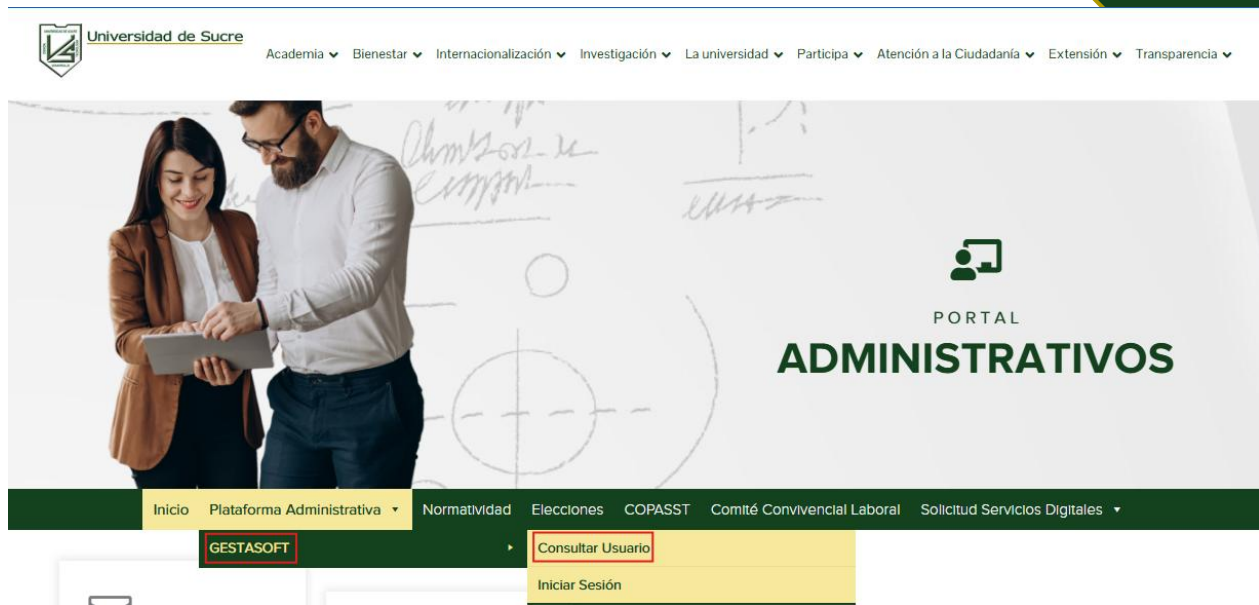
Universidad de Sucre

Academia Bienestar Internacionalización Investigación La universidad Participa Atención a la Ciudadanía Extensión Transparencia

PORTAL
ADMINISTRATIVOS

Inicio Plataforma Administrativa Normatividad Elecciones COPASST Comité Convivencial Laboral Solicitud Servicios Digitales

GESTASOFT
Consultar Usuario
Iniciar Sesión